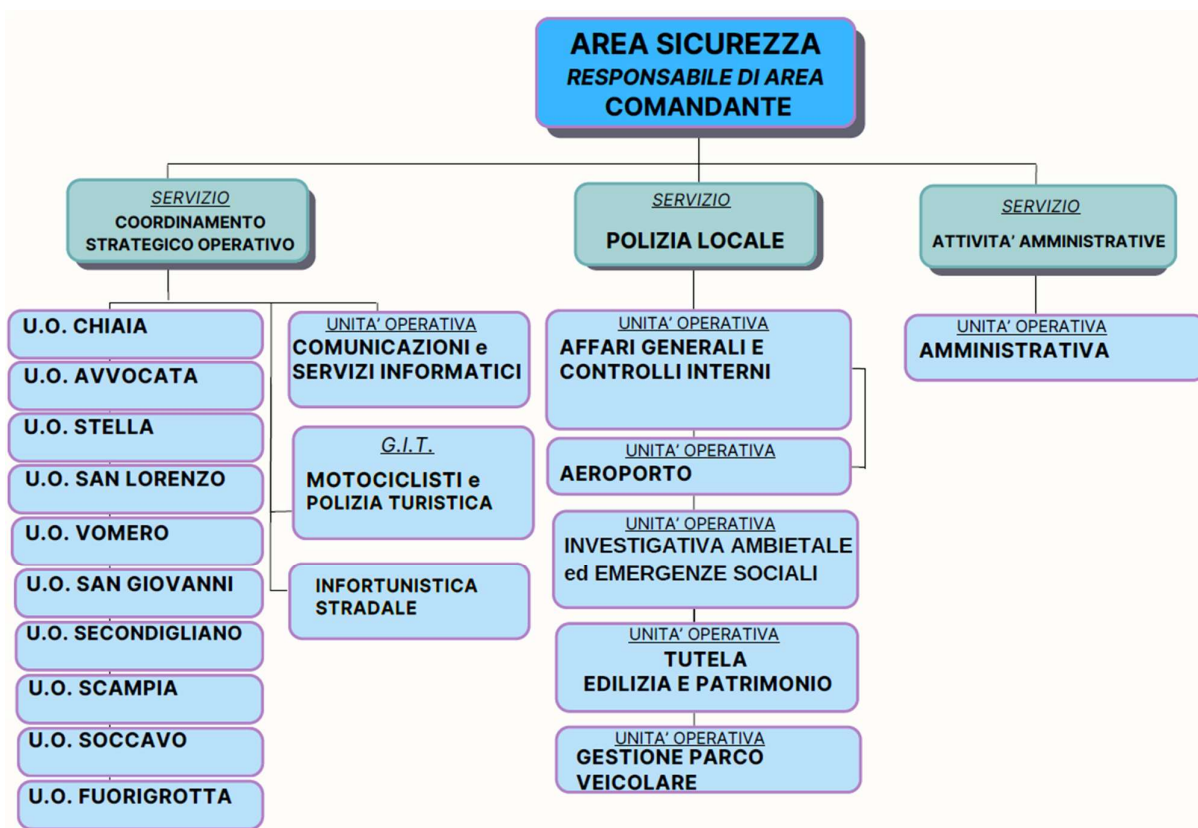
AREA SICUREZZA
RESPONSABILE DI AREA
COMANDANTE

SERVIZIO
COORDINAMENTO STRATEGICO OPERATIVO

SERVIZIO
POLIZIA LOCALE

SERVIZIO
ATTIVITA' AMMINISTRATIVE

U.O. CHIAIA

U.O. AVVOCATA

U.O. STELLA

U.O. SAN LORENZO

U.O. VOMERO

U.O. SAN GIOVANNI

U.O. SECONDIGLIANO

U.O. SCAMPIA

U.O. SOCCAVO

U.O. FUORIGROTTA

UNITA' OPERATIVA
COMUNICAZIONI e SERVIZI INFORMATICI

G.I.T.
MOTOCICLISTI e POLIZIA TURISTICA

INFORTUNISTICA STRADALE

UNITA' OPERATIVA
AFFARI GENERALI E CONTROLLI INTERNI

UNITA' OPERATIVA
AEROPORTO

UNITA' OPERATIVA
INVESTIGATIVA AMBIETALE ed EMERGENZE SOCIALI

UNITA' OPERATIVA
TUTELA EDILIZIA E PATRIMONIO

UNITA' OPERATIVA
GESTIONE PARCO VEICOLARE

UNITA' OPERATIVA
AMMINISTRATIVA